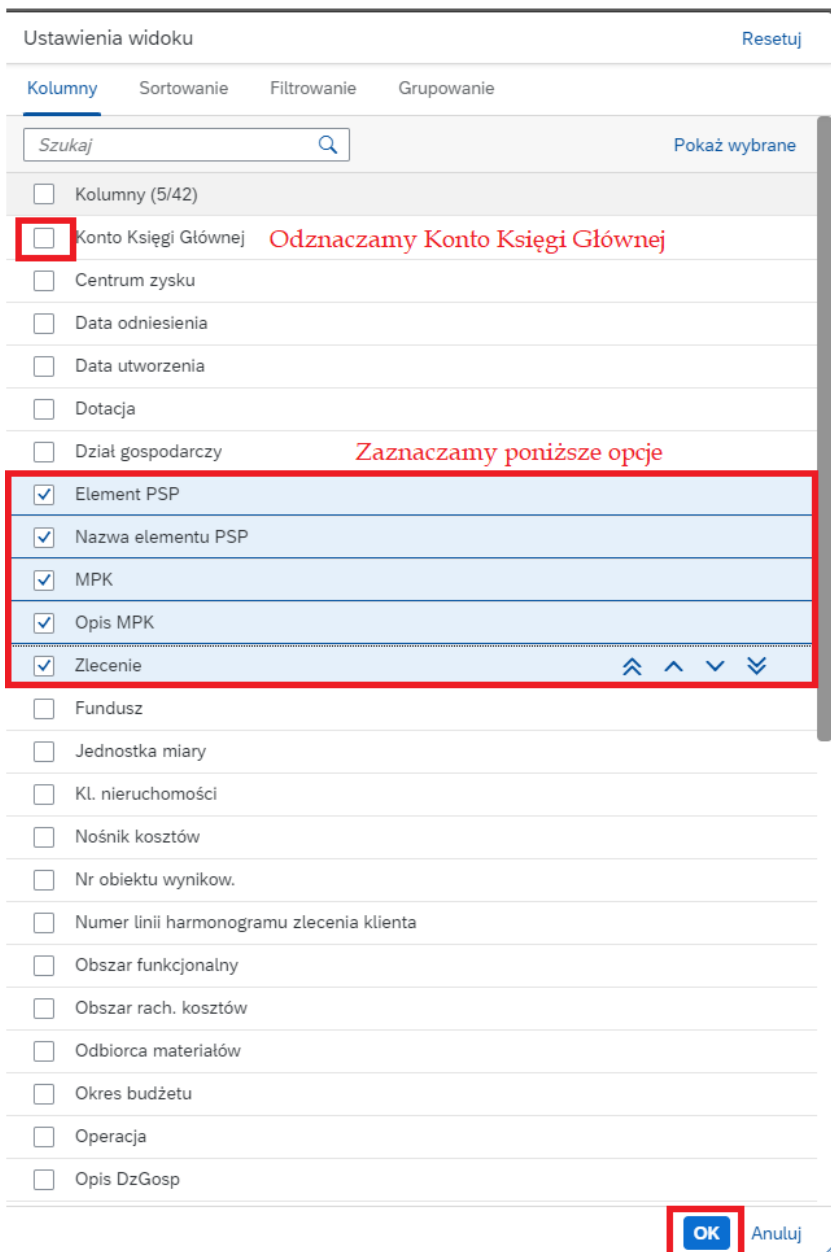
Ustawienia widoku

Resetuj

Kolumny Sortowanie Filtrowanie Grupowanie

Szukaj

Pokaż wybrane

Kolumny (5/42)

Konto Księgi Głównej

Odznaczamy Konto Księgi Głównej

Centrum zysku

Data odniesienia

Data utworzenia

Dotacja

Dział gospodarczy

Zaznaczamy poniższe opcje

Element PSP

Nazwa elementu PSP

MPK

Opis MPK

Zlecenie

Fundusz

Jednostka miary

Kl. nieruchomości

Nośnik kosztów

Nr obiektu wynikow.

Numer linii harmonogramu zlecenia klienta

Obszar funkcjonalny

Obszar rach. kosztów

Odbiorca materiałów

Okres budżetu

Operacja

Opis DzGosp

OK

Anuluj